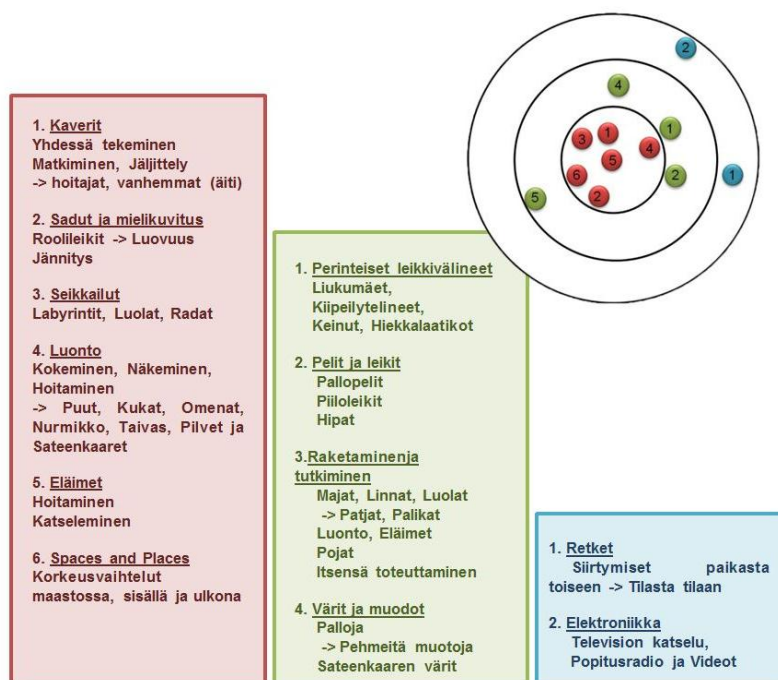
1. Kaverit
Yhdessä tekeminen
Matkiminen, Jäljittely
-> hoitajat, vanhemmat (äiti)

2. Sadut ja mielikuvitus
Roolileikit -> Luovuus
Jännitys

3. Seikkailut
Labyrintit, Luolat, Radat

4. Luonto
Kokeminen, Näkeminen, Hoitaminen
-> Puut, Kukat, Omenat, Nurmikko, Taivas, Pilvet ja Sateenkaaret

5. Eläimet
Hoitaminen
Katseleminen

6. Spaces and Places
Korkeusvaihtelut maastossa, sisällä ja ulkona

1. Perinteiset leikkivälineet
Liukumäet,
Kiipeilytelineet,
Keinut, Hiekkalaatikot

2. Pelit ja leikit
Pallopelit
Piiloleikit
Hipat

3.Raketaminenja tutkiminen
Majat, Linnat, Luolat
-> Patjat, Palikat
Luonto, Eläimet
Pojat
Itsensä toteuttaminen

4. Värit ja muodot
Palloja
-> Pehmeitä muotoja
Sateenkaaren värit

2
4
1
3
1
4
5
6
2
2
1
5

1. Retket
Siirtymiset paikasta toiseen -> Tilasta tilaan

2. Elektroniikka
Television katselu,
Popitusradio ja Videot